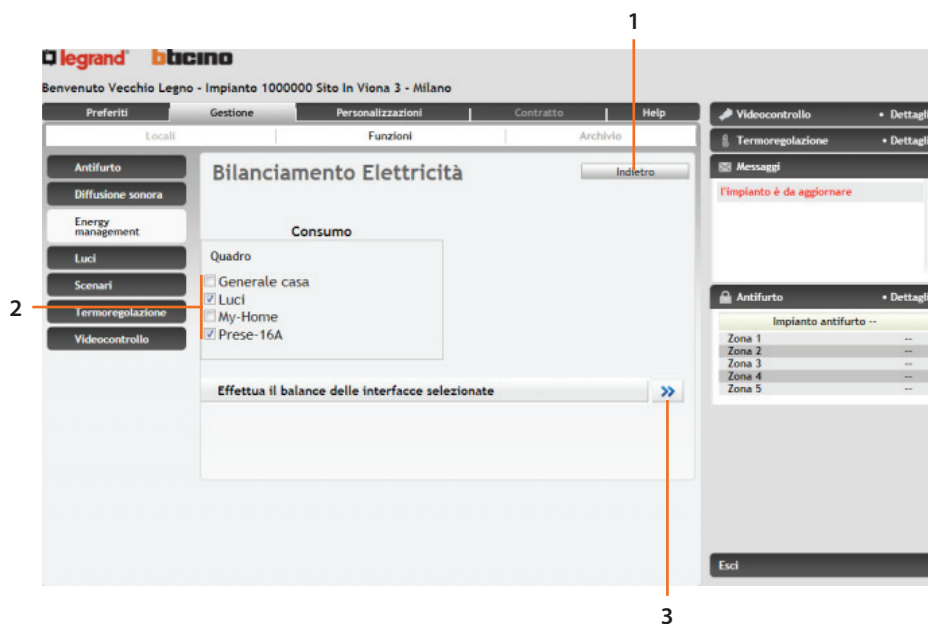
1

legrand bticino

Benvenuto Vecchio Legno - Impianto 1000000 Sito In Viona 3 - Milano

Preferiti | Gestione | Personalizzazioni | Contratto | Help

Locali | Funzioni | Archivio

Antifurto
Diffusione sonora
Energy management
Luci
Scenari
Termoregolazione
Videocontrollo

Bilanciamento Elettricità

Indietro

Consumo

Quadro

☐ Generale casa
☑ Luci
☐ My-Home
☑ Prese-16A

Effettua il balance delle interfacce selezionate

»

Videocontrollo • Dettagli
Termoregolazione • Dettagli
Messaggi

l'impianto è da aggiornare

Antifurto • Dettagli

Impianto antifurto --

| Zona 1 | -- |
|---|---|
| Zona 2 | -- |
| Zona 3 | -- |
| Zona 4 | -- |
| Zona 5 | -- |

Esci

2

3